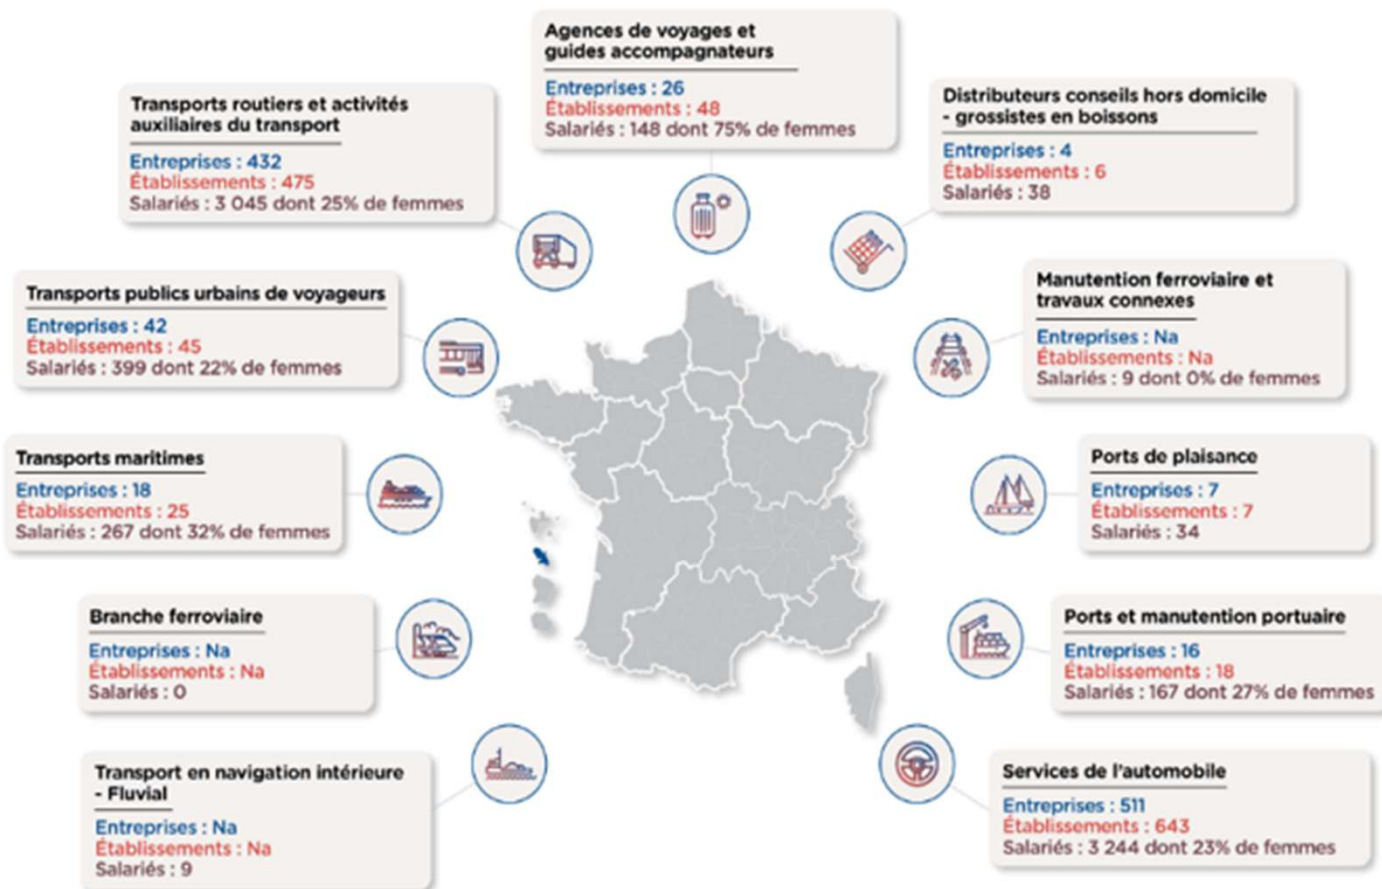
Agences de voyages et guides accompagnateurs
Entreprises : 26
Établissements : 48
Salariés : 148 dont 75% de femmes

Transports routiers et activités auxiliaires du transport
Entreprises : 432
Établissements : 475
Salariés : 3 045 dont 25% de femmes

Distributeurs conseils hors domicile - grossistes en boissons
Entreprises : 4
Établissements : 6
Salariés : 38

Transports publics urbains de voyageurs
Entreprises : 42
Établissements : 45
Salariés : 399 dont 22% de femmes

Manutention ferroviaire et travaux connexes
Entreprises : Na
Établissements : Na
Salariés : 9 dont 0% de femmes

Transports maritimes
Entreprises : 18
Établissements : 25
Salariés : 267 dont 32% de femmes

Ports de plaisance
Entreprises : 7
Établissements : 7
Salariés : 34

Branche ferroviaire
Entreprises : Na
Établissements : Na
Salariés : 0

Ports et manutention portuaire
Entreprises : 16
Établissements : 18
Salariés : 167 dont 27% de femmes

Transport en navigation intérieure - Fluvial
Entreprises : Na
Établissements : Na
Salariés : 9

Services de l'automobile
Entreprises : 511
Établissements : 643
Salariés : 3 244 dont 23% de femmes